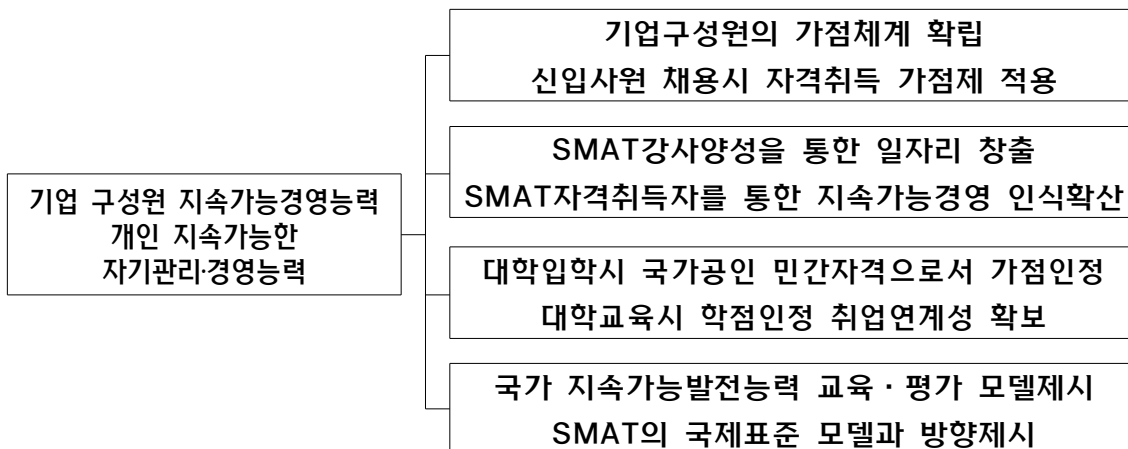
기업 구성원 지속가능경영능력
개인 지속가능한
자기관리·경영능력

기업구성원의 가점체계 확립
신입사원 채용시 자격취득 가점제 적용

SMAT강사양성을 통한 일자리 창출
SMAT자격취득자를 통한 지속가능경영 인식확산

대학입학시 국가공인 민간자격으로서 가점인정
대학교육시 학점인정 취업연계성 확보

국가 지속가능발전능력 교육 · 평가 모델제시
SMAT의 국제표준 모델과 방향제시